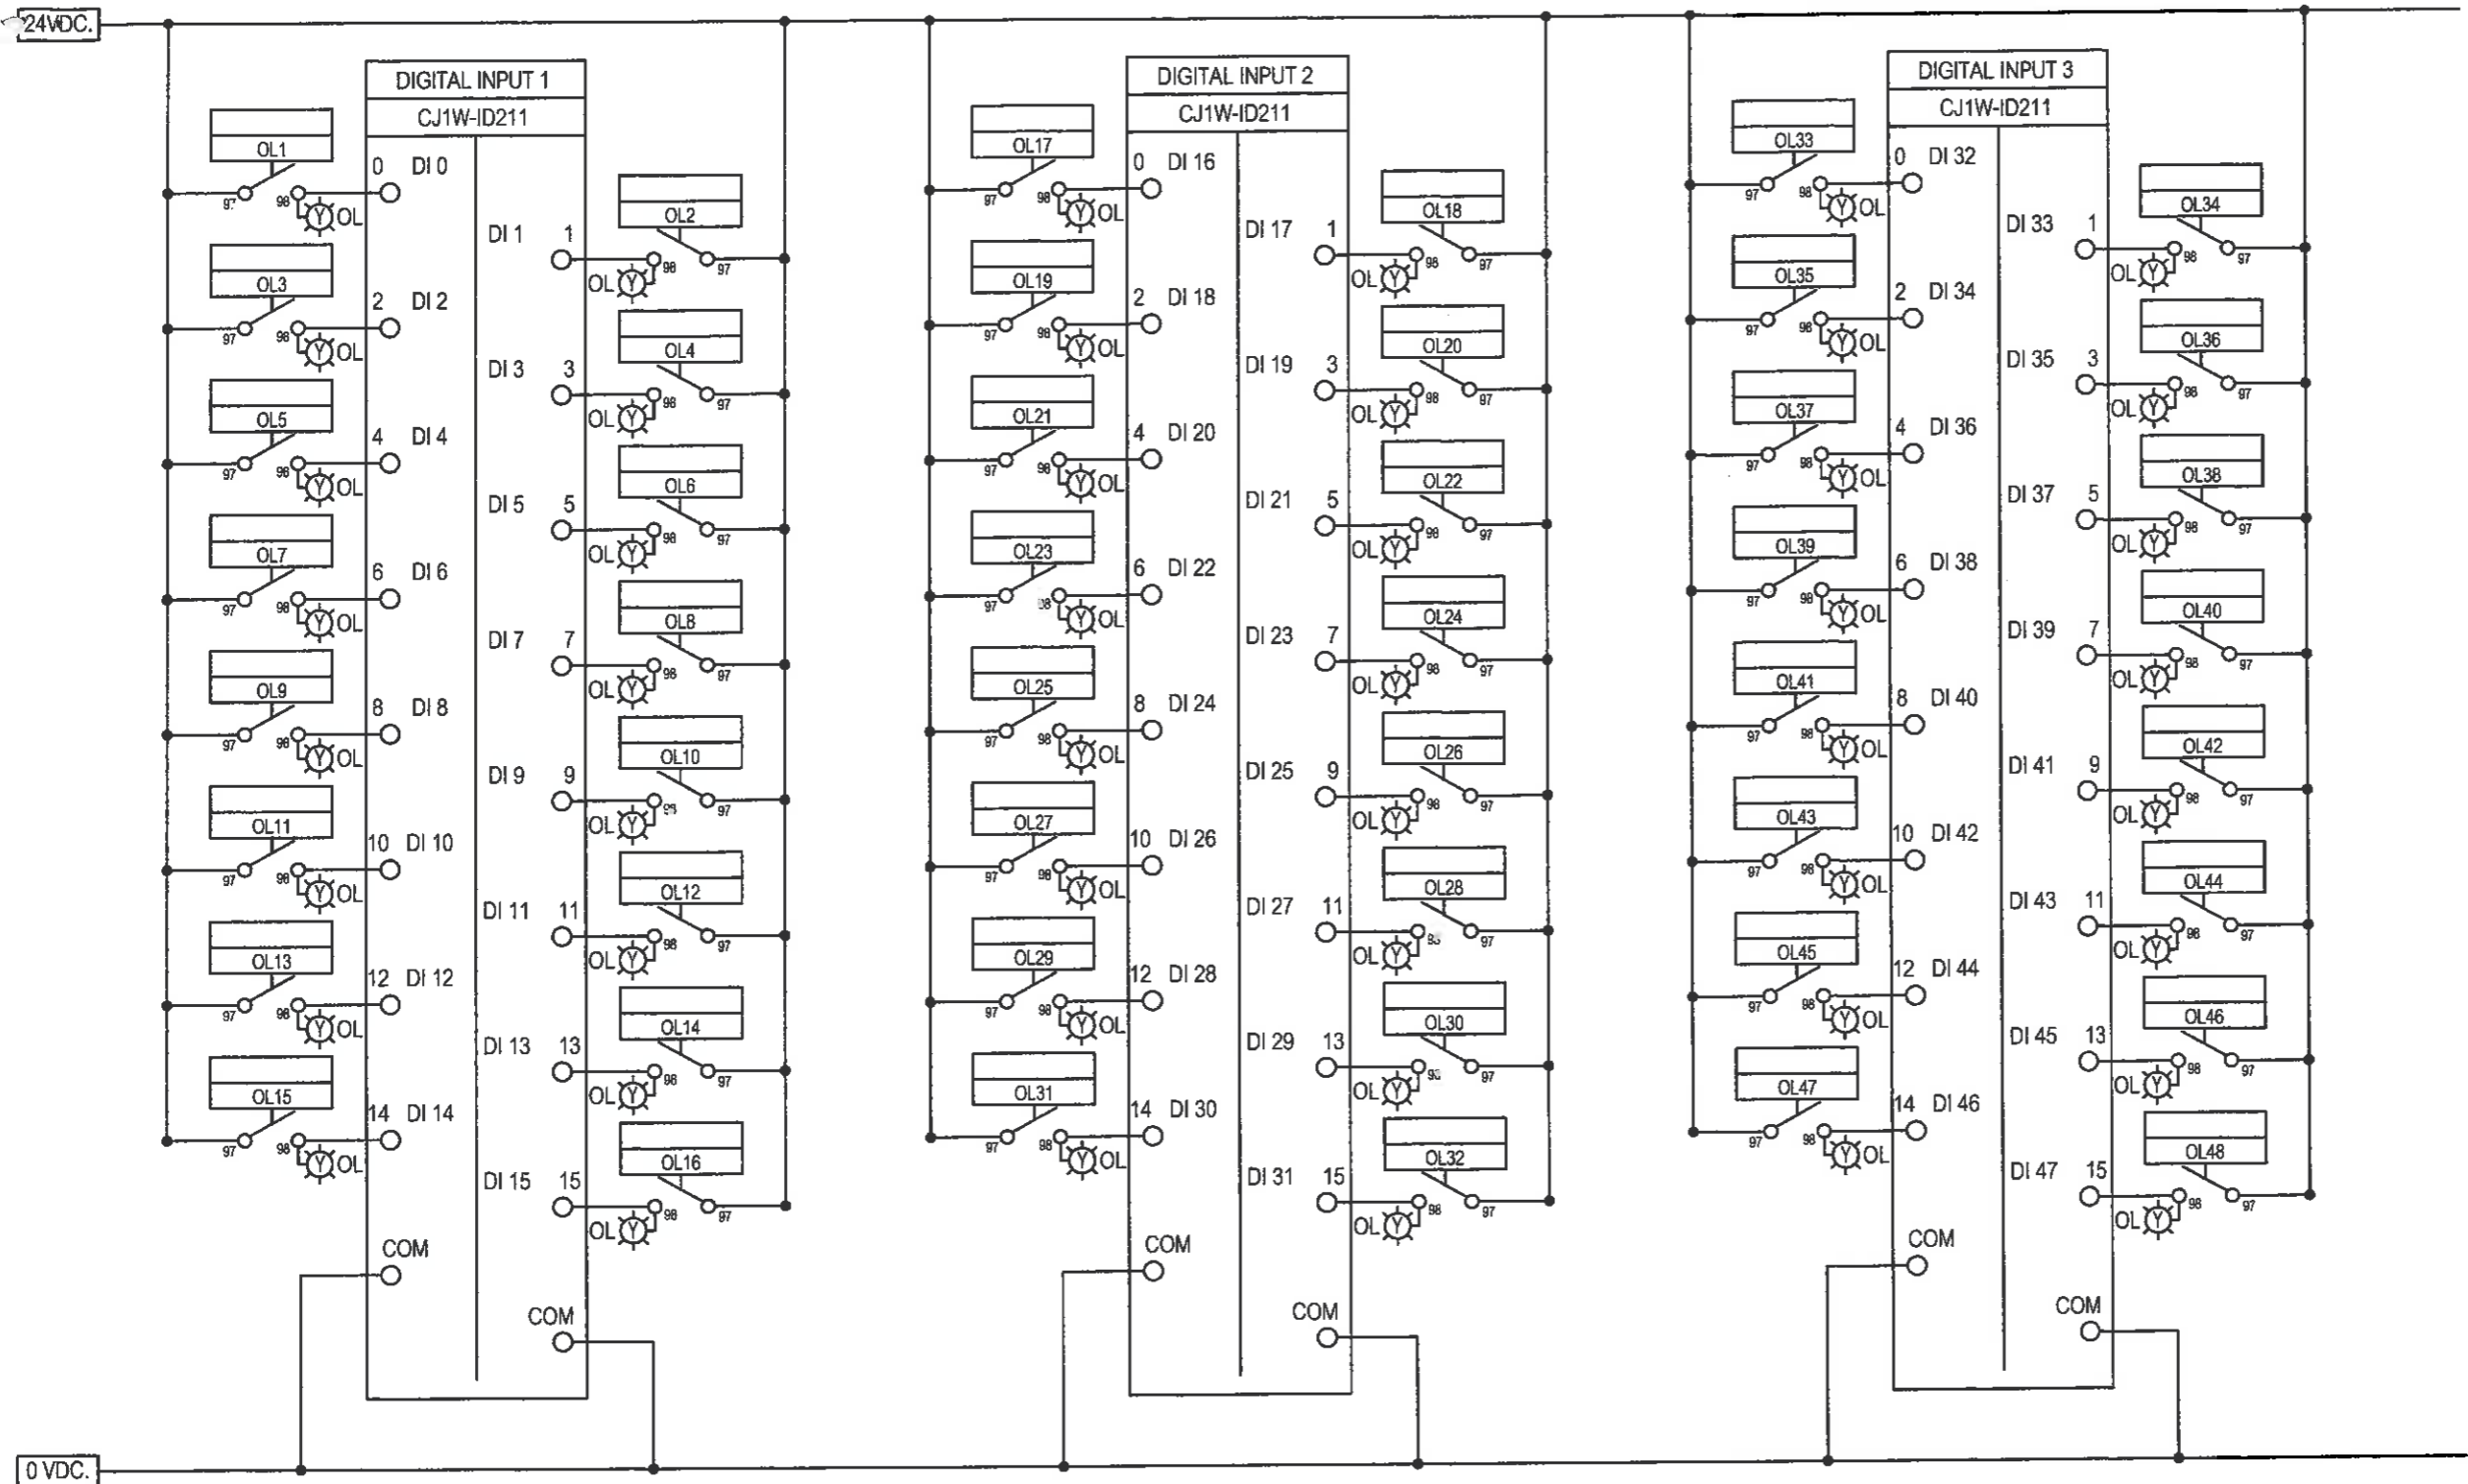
24VDC.

DIGITAL INPUT 1
CJ1W-ID211

OL1
97 98 OL
0 DI 0
OL3
97 98 OL
2 DI 2
OL5
97 98 OL
4 DI 4
OL7
97 98 OL
6 DI 6
OL9
97 98 OL
8 DI 8
OL11
97 98 OL
10 DI 10
OL13
97 98 OL
12 DI 12
OL15
97 98 OL
14 DI 14
COM

DI 1 1
OL2
OL 98 97
DI 3 3
OL4
OL 98 97
DI 5 5
OL6
OL 98 97
DI 7 7
OL8
OL 98 97
DI 9 9
OL10
OL 98 97
DI 11 11
OL12
OL 98 97
DI 13 13
OL14
OL 98 97
DI 15 15
OL16
OL 98 97
COM

DIGITAL INPUT 2
CJ1W-ID211

OL17
97 98 OL
0 DI 16
OL19
97 98 OL
2 DI 18
OL21
97 98 OL
4 DI 20
OL23
97 98 OL
6 DI 22
OL25
97 98 OL
8 DI 24
OL27
97 98 OL
10 DI 26
OL29
97 98 OL
12 DI 28
OL31
97 98 OL
14 DI 30
COM

DI 17 1
OL18
OL 98 97
DI 19 3
OL20
OL 98 97
DI 21 5
OL22
OL 98 97
DI 23 7
OL24
OL 98 97
DI 25 9
OL26
OL 98 97
DI 27 11
OL28
OL 98 97
DI 29 13
OL30
OL 98 97
DI 31 15
OL32
OL 98 97
COM

DIGITAL INPUT 3
CJ1W-ID211

OL33
97 98 OL
0 DI 32
OL35
97 98 OL
2 DI 34
OL37
97 98 OL
4 DI 36
OL39
97 98 OL
6 DI 38
OL41
97 98 OL
8 DI 40
OL43
97 98 OL
10 DI 42
OL45
97 98 OL
12 DI 44
OL47
97 98 OL
14 DI 46
COM

DI 33 1
OL34
OL 98 97
DI 35 3
OL36
OL 98 97
DI 37 5
OL38
OL 98 97
DI 39 7
OL40
OL 98 97
DI 41 9
OL42
OL 98 97
DI 43 11
OL44
OL 98 97
DI 45 13
OL46
OL 98 97
DI 47 15
OL48
OL 98 97
COM

0 VDC.